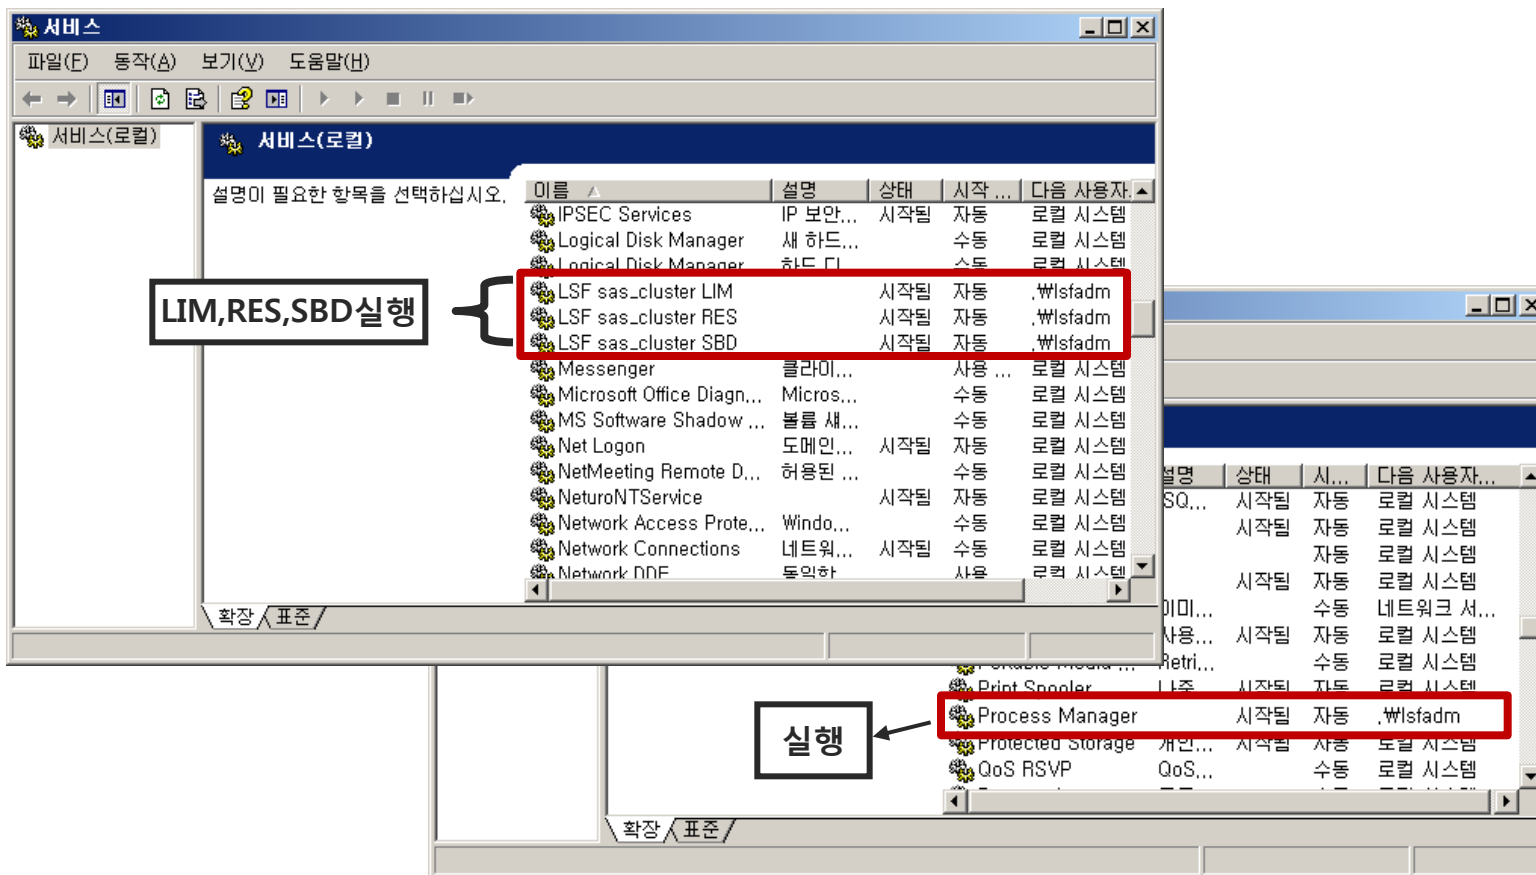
서비스

파일(F) 동작(A) 보기(V) 도움말(H)

서비스(로컬)

서비스(로컬)

설명이 필요한 항목을 선택하십시오.

| 이름 | 설명 | 상태 | 시작 ... | 다음 사용자 |
|---|---|---|---|---|
| IPSEC Services | IP 보안... | 시작됨 | 자동 | 로컬 시스템 |
| Logical Disk Manager | 새 하드... | | 수동 | 로컬 시스템 |
| Logical Disk Manager ... | 하드 디... | | 수동 | 로컬 시스템 |
| LSF sas_cluster LIM | | 시작됨 | 자동 | .\lsfadm |
| LSF sas_cluster RES | | 시작됨 | 자동 | .\lsfadm |
| LSF sas_cluster SBD | | 시작됨 | 자동 | .\lsfadm |
| Messenger | 클라이... | | 사용 ... | 로컬 시스템 |
| Microsoft Office Diagn... | Micros... | | 수동 | 로컬 시스템 |
| MS Software Shadow ... | 볼륨 섀... | | 수동 | 로컬 시스템 |
| Net Logon | 도메인... | 시작됨 | 자동 | 로컬 시스템 |
| NetMeeting Remote D... | 허용된 ... | | 수동 | 로컬 시스템 |
| NeturoNTService | | 시작됨 | 자동 | 로컬 시스템 |
| Network Access Prote... | Windo... | | 수동 | 로컬 시스템 |
| Network Connections | 네트워... | 시작됨 | 수동 | 로컬 시스템 |
| Network DDE | 동일한 ... | | 사용 ... | 로컬 시스템 |

LIM,RES,SBD실행

확장 표준

| 설명 | 상태 | 시... | 다음 사용자... |
|---|---|---|---|
| SQ... | 시작됨 | 자동 | 로컬 시스템 |
| | 시작됨 | 자동 | 로컬 시스템 |
| | | 자동 | 로컬 시스템 |
| | 시작됨 | 자동 | 로컬 시스템 |
| 미디... | | 수동 | 네트워크 서... |
| 사용... | 시작됨 | 자동 | 로컬 시스템 |
| Retri... | | 수동 | 로컬 시스템 |

Print Spooler 나중 시작됨 자동 로컬 시스템
Process Manager 시작됨 자동 .\lsfadm
Protected Storage 개인... 시작됨 자동 로컬 시스템
QoS RSVP QoS... 수동 로컬 시스템

실행

확장 표준